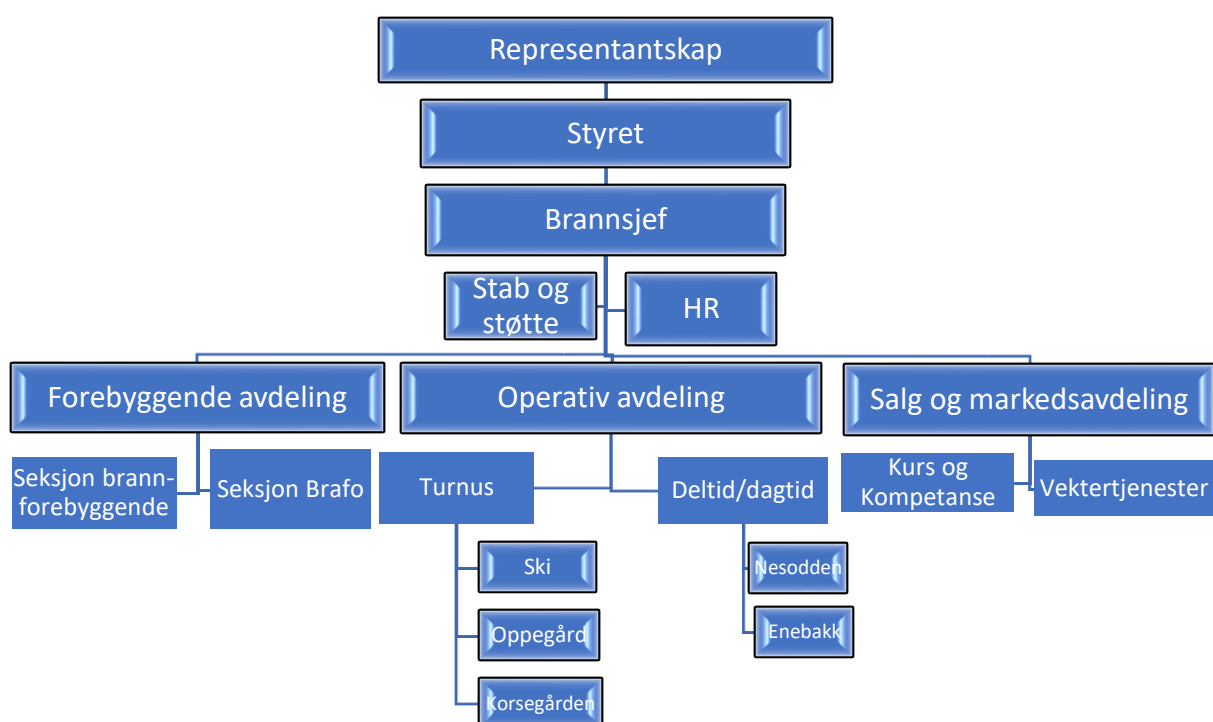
Representantskap

Styret

Brannsjef

Stab og støtte

HR

Forebyggende avdeling

Operativ avdeling

Salg og markedsavdeling

Seksjon brannforebyggende

Seksjon Brafo

Turnus

Deltid/dagtid

Kurs og Kompetanse

Vektertjenester

Ski

Oppegård

Korsegården

Nesodden

Enebakk